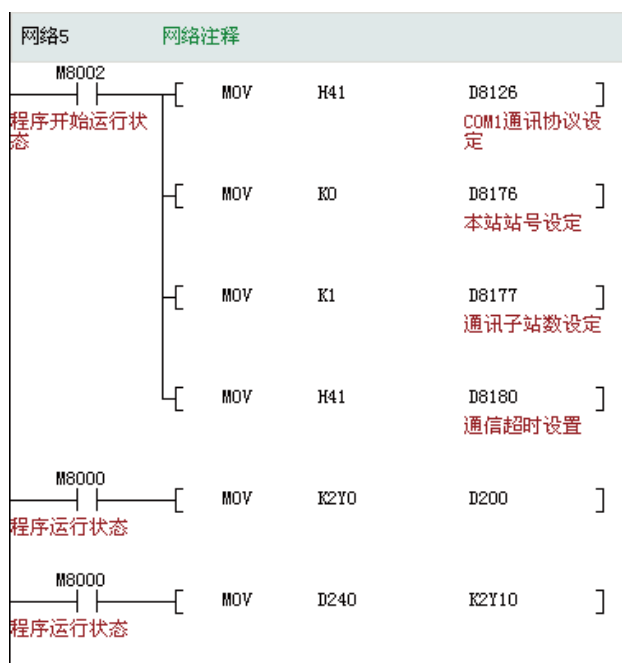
网络5 网络注释

M8002
程序开始运行状态

MOV H41 D8126
COM1通讯协议设定

MOV K0 D8176
本站站号设定

MOV K1 D8177
通讯子站数设定

MOV H41 D8180
通信超时设置

M8000
程序运行状态
MOV K2Y0 D200

M8000
程序运行状态
MOV D240 K2Y10